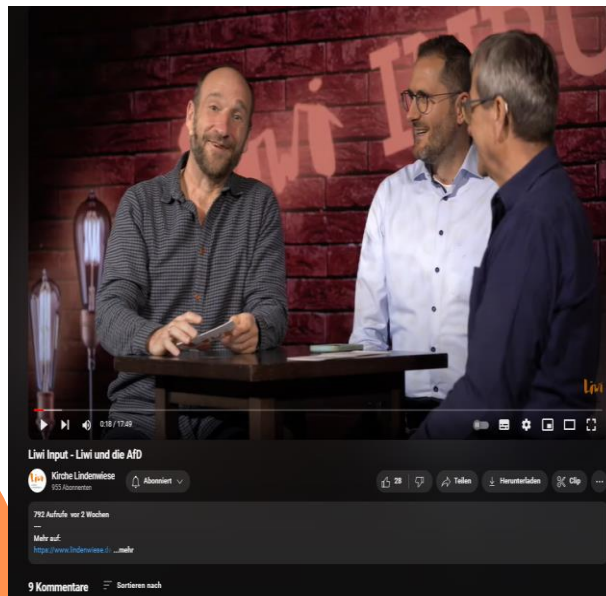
Liwi INPU

Liwi

0:18 / 17:49

Liwi Input - Liwi und die AfD

Liwi

Kirche Lindenwiese
935 Abonnenten

Abonniert

29

Teilen

Herunterladen

Clip

...

792 Aufrufe vor 2 Wochen
---
Mehr auf:
https://www.lindenwiese.d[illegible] ...mehr

9 Kommentare

Sortieren nach